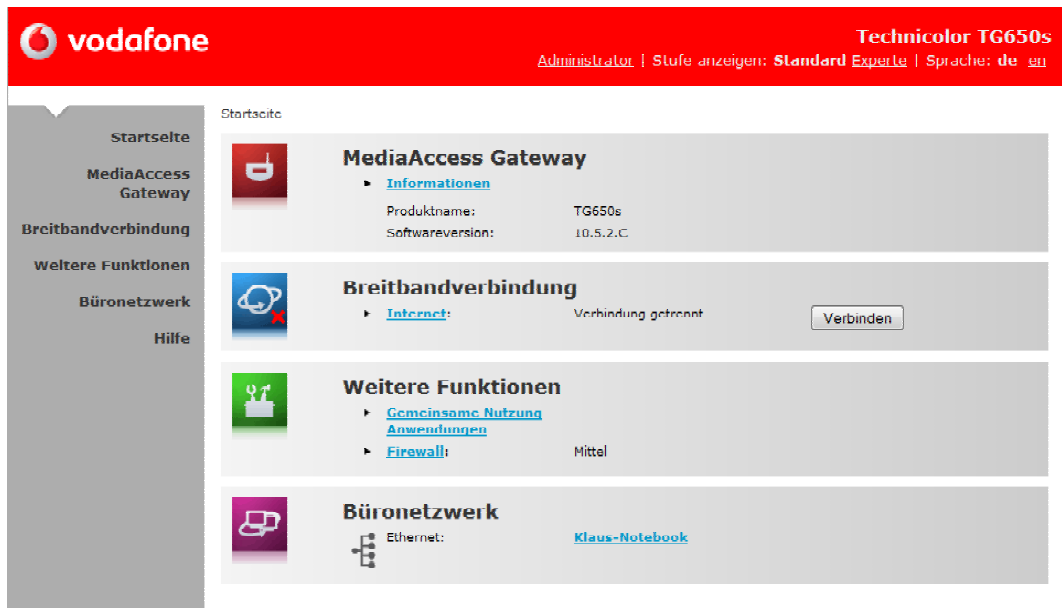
vodafone

Technicolor TG650s

Administrator | Stufe anzeigen: Standard Experte | Sprache: de en

Startseite

MediaAccess Gateway

Breitbandverbindung

Weitere Funktionen

Büronetzwerk

Hilfe

Startseite

MediaAccess Gateway

Informationen

Produktname: TG650s

Softwareversion: 10.5.2.C

Breitbandverbindung

Internet: Verbindung getrennt

Verbinden

Weitere Funktionen

Gemeinsame Nutzung Anwendungen

Firewall: Mittel

Büronetzwerk

Ethernet: Klaus-Notebook